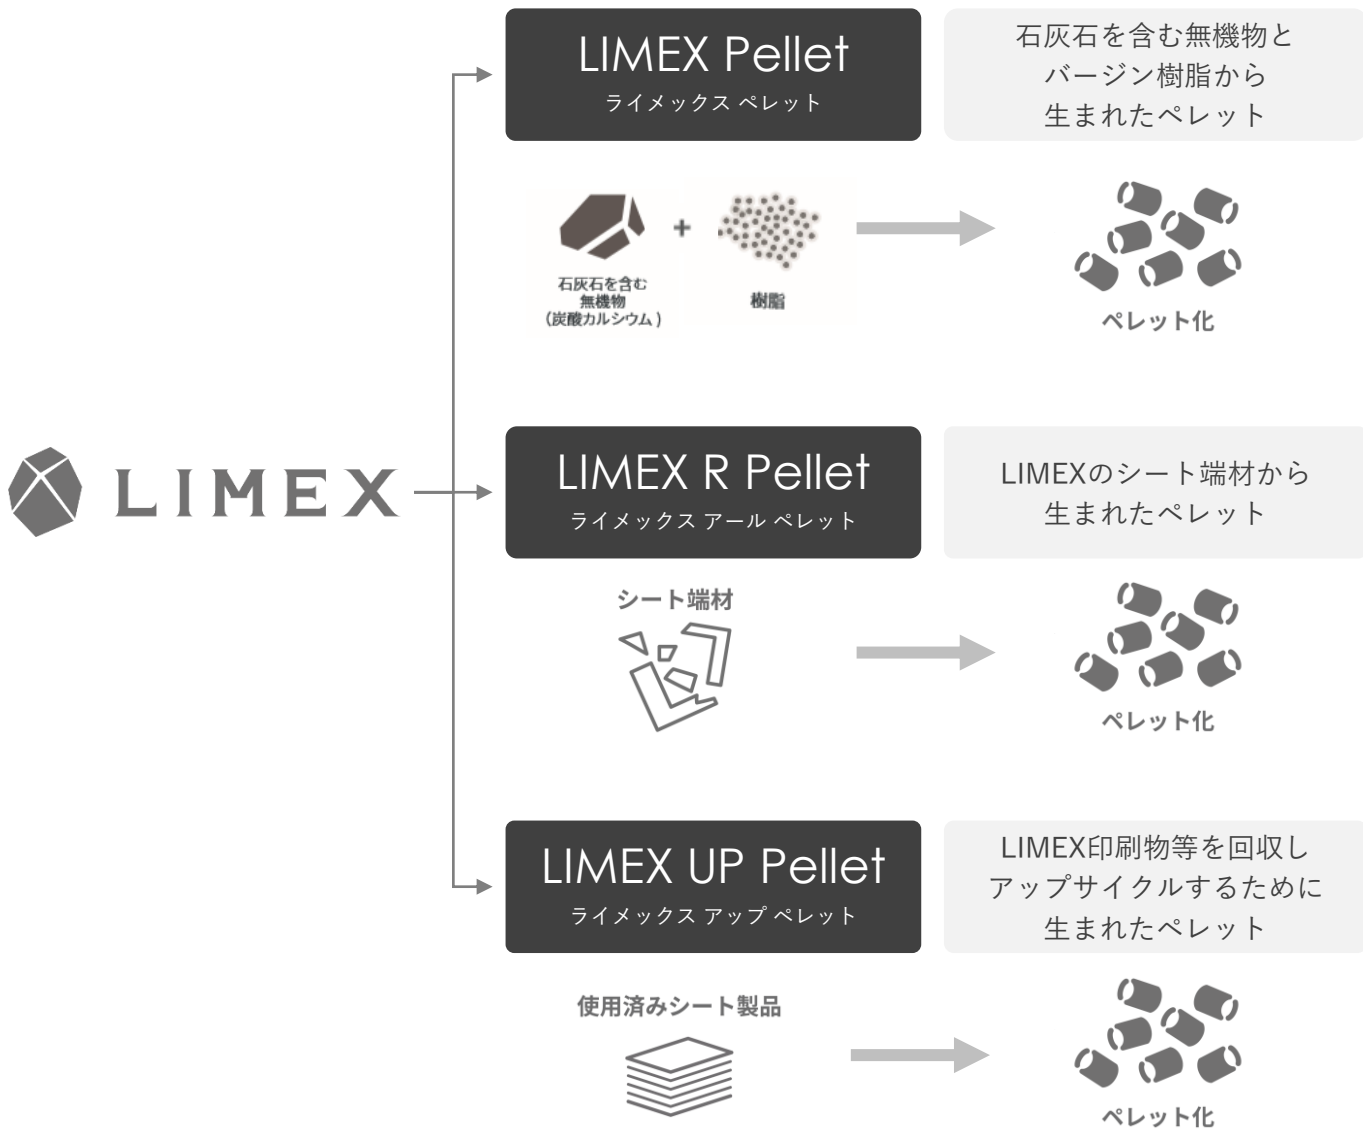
LIMEX

LIMEX Pellet
ライメックス ペレット

石灰石を含む無機物とバージン樹脂から生まれたペレット

石灰石を含む無機物（炭酸カルシウム）

+

樹脂

ペレット化

LIMEX R Pellet
ライメックス アール ペレット

LIMEXのシート端材から生まれたペレット

シート端材

ペレット化

LIMEX UP Pellet
ライメックス アップ ペレット

LIMEX印刷物等を回収しアップサイクルするために生まれたペレット

使用済みシート製品

ペレット化